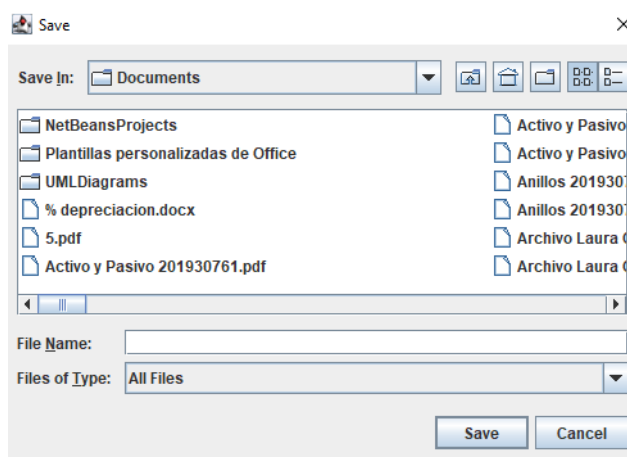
Save

Save In: Documents

NetBeansProjects
Plantillas personalizadas de Office
UMLDiagrams
% depreciacion.docx
5.pdf
Activo y Pasivo 201930761.pdf

Activo y Pasivo
Activo y Pasivo
Anillos 201930
Anillos 201930
Archivo Laura
Archivo Laura

File Name:
Files of Type: All Files

Save
Cancel